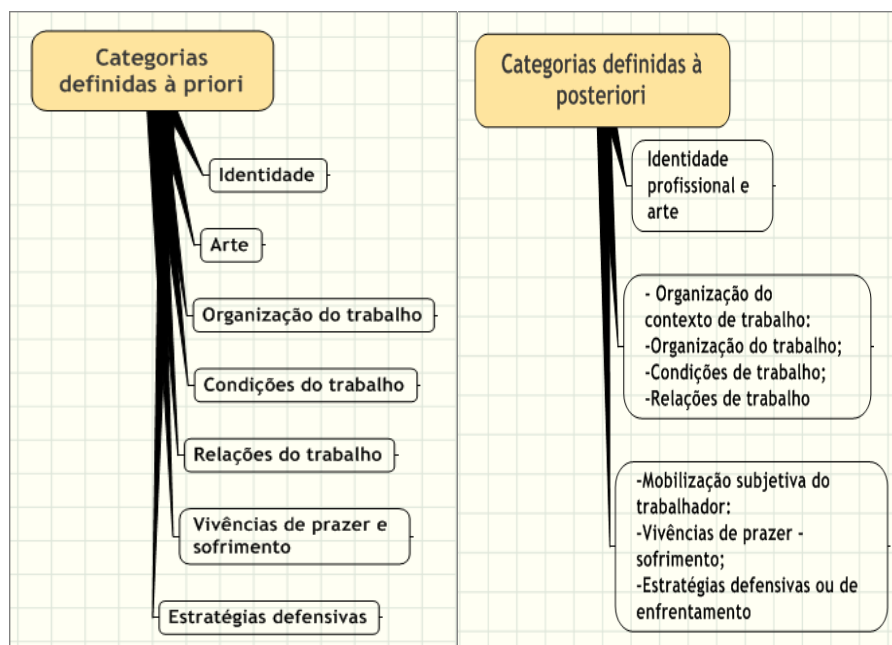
Categorias definidas à priori

Identidade

Arte

Organização do trabalho

Condições do trabalho

Relações do trabalho

Vivências de prazer e sofrimento

Estratégias defensivas

Categorias definidas à posteriori

Identidade profissional e arte

- Organização do contexto de trabalho:
-Organização do trabalho;
-Condições de trabalho;
-Relações de trabalho

-Mobilização subjetiva do trabalhador:
-Vivências de prazer - sofrimento;
-Estratégias defensivas ou de enfrentamento